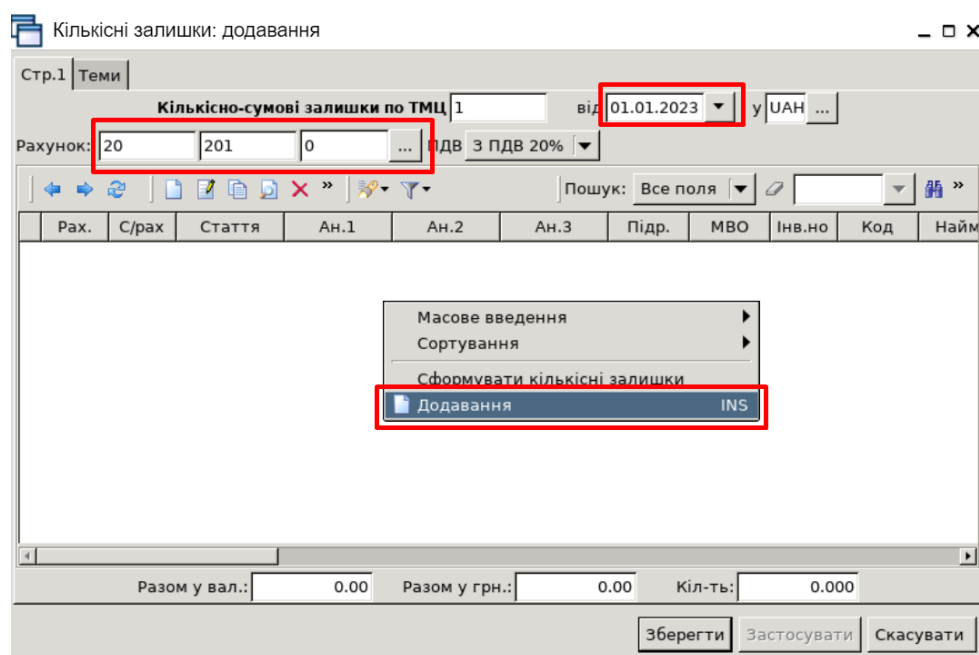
Кількісні залишки: додавання

Стр.1 | Теми

Кількісно-сумові залишки по ТМЦ 1 від 01.01.2023 у UAH ...

Рахунок: 20 201 0 ... ПДВ З ПДВ 20%

Пошук: Все поля

| Рах. | С/рах | Стаття | Ан.1 | Ан.2 | Ан.3 | Підр. | МВО | Інв.но | Код | Найм |
|---|---|---|---|---|---|---|---|---|---|---|

Масове введення
Сортування
Сформувати кількісні залишки
Додавання INS

Разом у вал.: 0.00 Разом у грн.: 0.00 Кіл-ть: 0.000

Зберегти Застосувати Скасувати